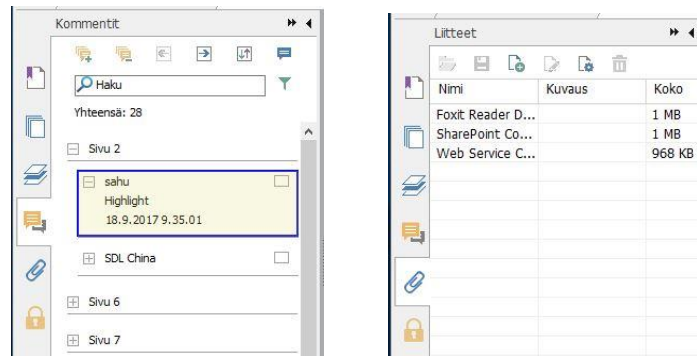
Kommentit

Haku

Yhteensä: 28

Sivu 2

sahu
Highlight
18.9.2017 9.35.01

SDL China

Sivu 6

Sivu 7

Liitteet

| Nimi | Kuvaus | Koko |
|---|---|---|
| Foxit Reader D... | | 1 MB |
| SharePoint Co... | | 1 MB |
| Web Service C... | | 968 KB |